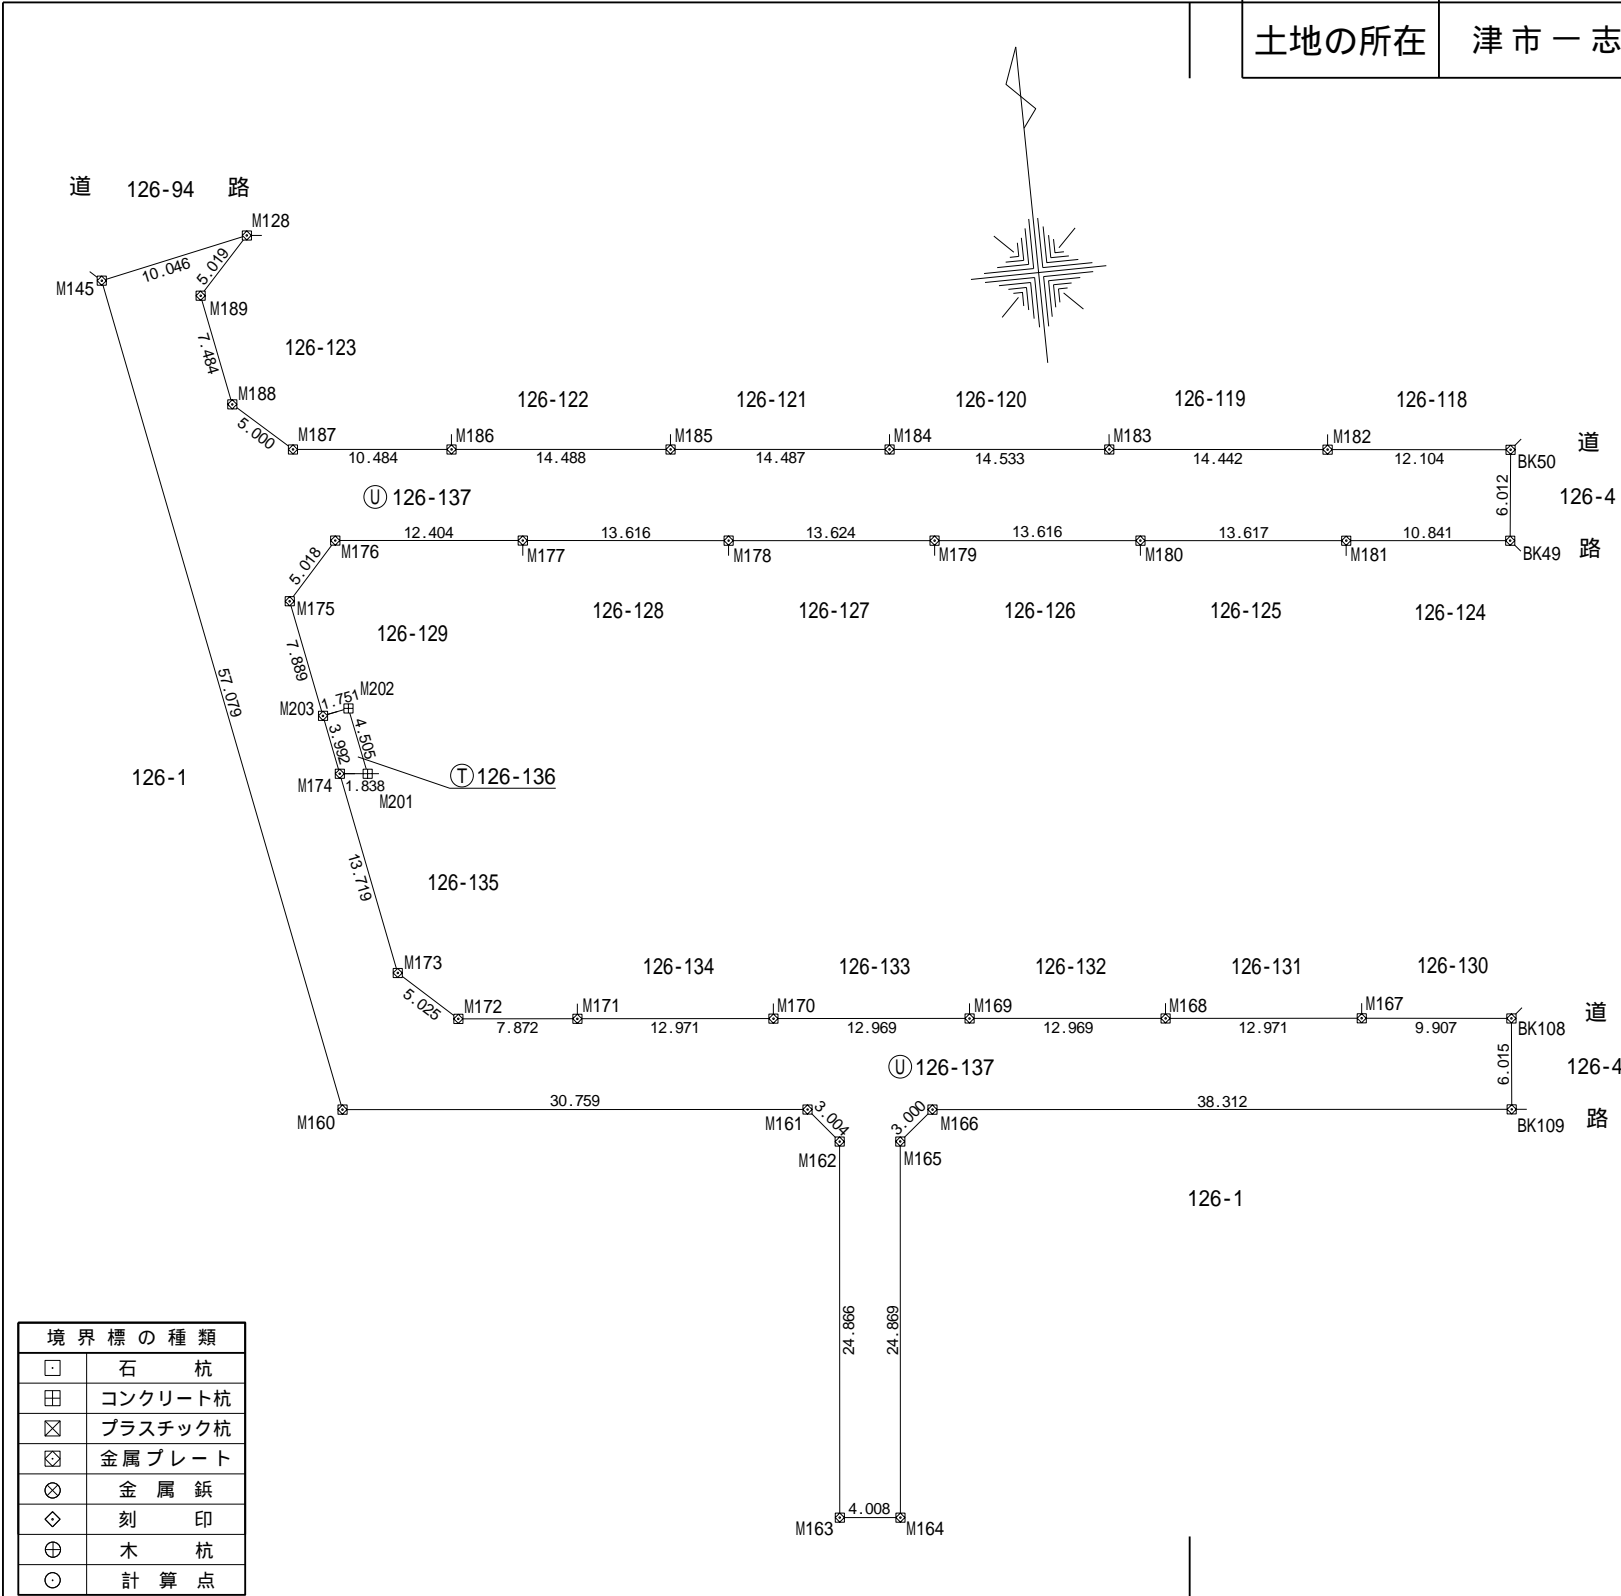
土地の所在 | 津市一志

道 126-94 路

M128
M145 10.046 5.019
M189
7.484 126-123
M188
5.000
126-122 126-121 126-120 126-119 126-118
M187 M186 M185 M184 M183 M182 道
10.484 14.488 14.487 14.533 14.442 12.104 BK50
Ⓤ126-137 6.012 126-4
12.404 13.616 13.624 13.616 13.617 10.841
5.018 M176 M177 M178 M179 M180 M181 BK49 路
M175 126-128 126-127 126-126 126-125 126-124
126-129
7.889
57.079
M202
M203 1.751
3.992 4.505
Ⓣ126-136
126-1
M174 1.838
M201
13.719
126-135

M173 126-134 126-133 126-132 126-131 126-130
5.025 M172 M171 M170 M169 M168 M167 道
7.872 12.971 12.969 12.969 12.971 9.907 BK108
Ⓤ126-137 6.015 126-4
30.759 38.312
M160 M161 3.004 3.000 M166 BK109 路
M162 M165
126-1

24.866 24.869

4.008
M163 M164

| 境界標の種類 | |
|---|---|
| ⊡ | 石杭 |
| ⊞ | コンクリート杭 |
| ⊠ | プラスチック杭 |
| ⬚ | 金属プレート |
| ⊗ | 金属鋲 |
| ◇ | 刻印 |
| ⊕ | 木杭 |
| ⊙ | 計算点 |